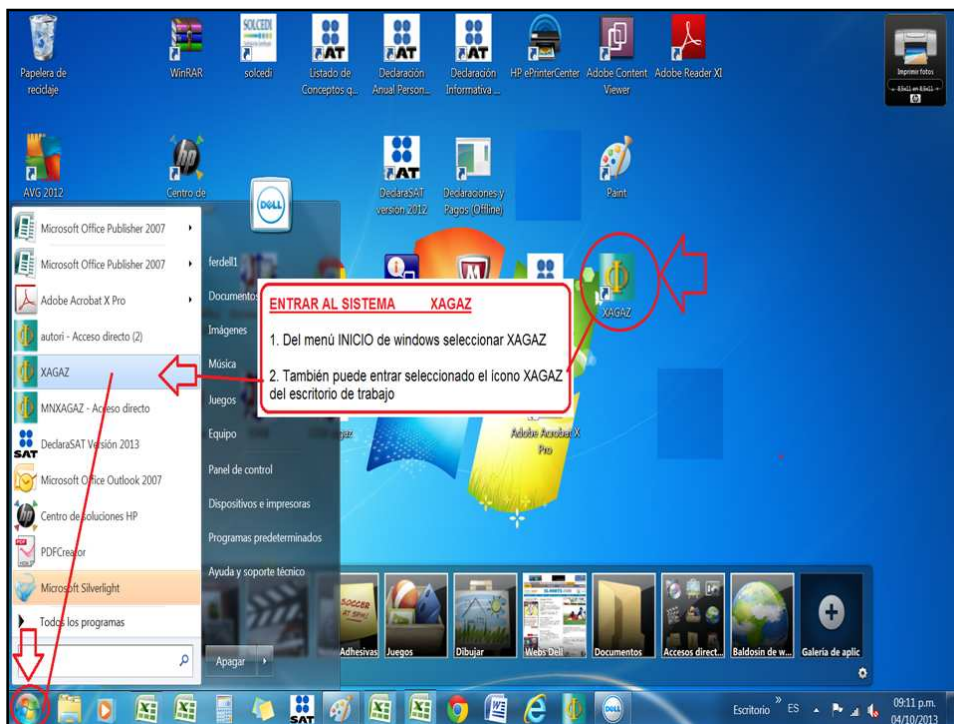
Papelera de reciclaje

WinRAR

SOLCEDI

solcedi

SAT

Listado de Conceptos q...

SAT

Declaración Anual Person...

SAT

Declaración Informativa ...

HP ePrinterCenter

Adobe Content Viewer

Adobe Reader XI

Imprimir fotos

AVG 2012

Centro de

SAT

DeclaraSAT versión 2012

Declaraciones y Pagos (Offline)

Paint

XAGAZ

Microsoft Office Publisher 2007

Microsoft Office Publisher 2007

Adobe Acrobat X Pro

autori - Acceso directo (2)

XAGAZ

MNXAGAZ - Acceso directo

DeclaraSAT Versión 2013

Microsoft Office Outlook 2007

Centro de soluciones HP

PDFCreator

Microsoft Silverlight

Todos los programas

ferdell1

Documentos

Imágenes

Música

Juegos

Equipo

Panel de control

Dispositivos e impresoras

Programas predeterminados

Ayuda y soporte técnico

Apagar

ENTRAR AL SISTEMA XAGAZ

1. Del menú INICIO de windows seleccionar XAGAZ

2. También puede entrar seleccionado el icono XAGAZ del escritorio de trabajo

Adobe Acrobat X Pro

Adhesivas

Juegos

Dibujar

Webs Dell

Documentos

Accesos direct...

Baldosín de w...

Galería de aplic

Escritorio

ES

09:11 p.m.

04/10/2013